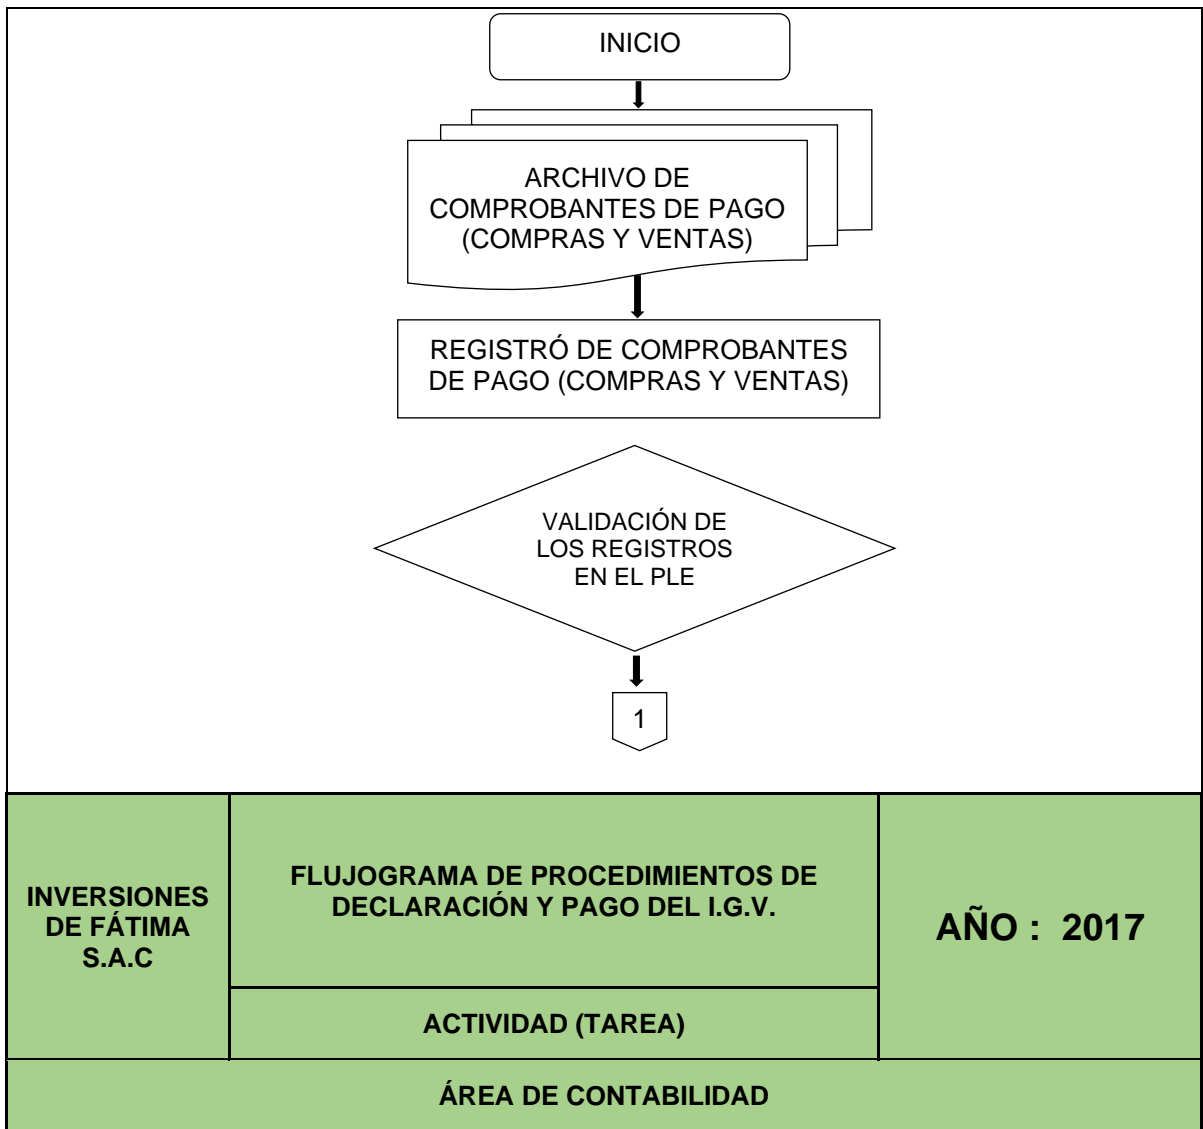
INICIO

ARCHIVO DE COMPROBANTES DE PAGO (COMPRAS Y VENTAS)

REGISTRÓ DE COMPROBANTES DE PAGO (COMPRAS Y VENTAS)

VALIDACIÓN DE LOS REGISTROS EN EL PLE

1

| INVERSIONES DE FÁTIMA S.A.C | FLUJOGRAMA DE PROCEDIMIENTOS DE DECLARACIÓN Y PAGO DEL I.G.V. | AÑO : 2017 |
|---|---|---|
| | ACTIVIDAD (TAREA) | |
| ÁREA DE CONTABILIDAD | | |